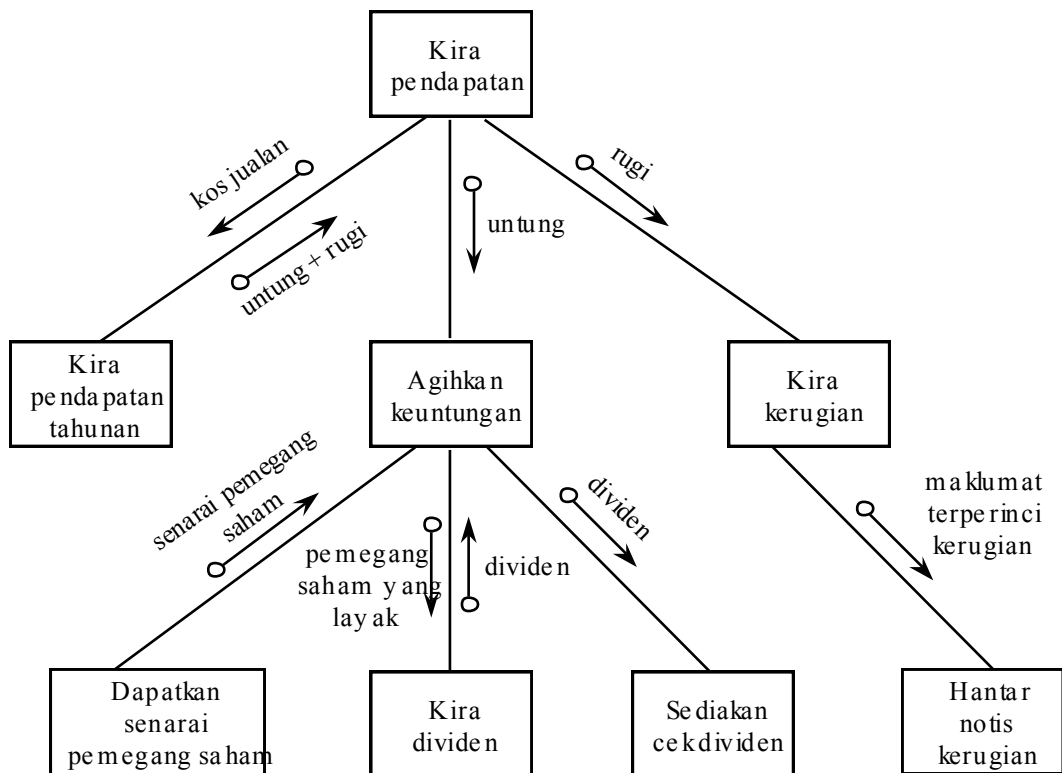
Kira pendapatan

kos jualan

untung + rugi

untung

rugi

Kira pendapatan tahunan

Agihkan keuntungan

Kira kerugian

senarai pemegang saham

pemegang saham yang layak

dividen

dividen

maklumat terperinci kerugian

Dapatkan senarai pemegang saham

Kira dividen

Sediakan cek dividen

Hantar notis kerugian